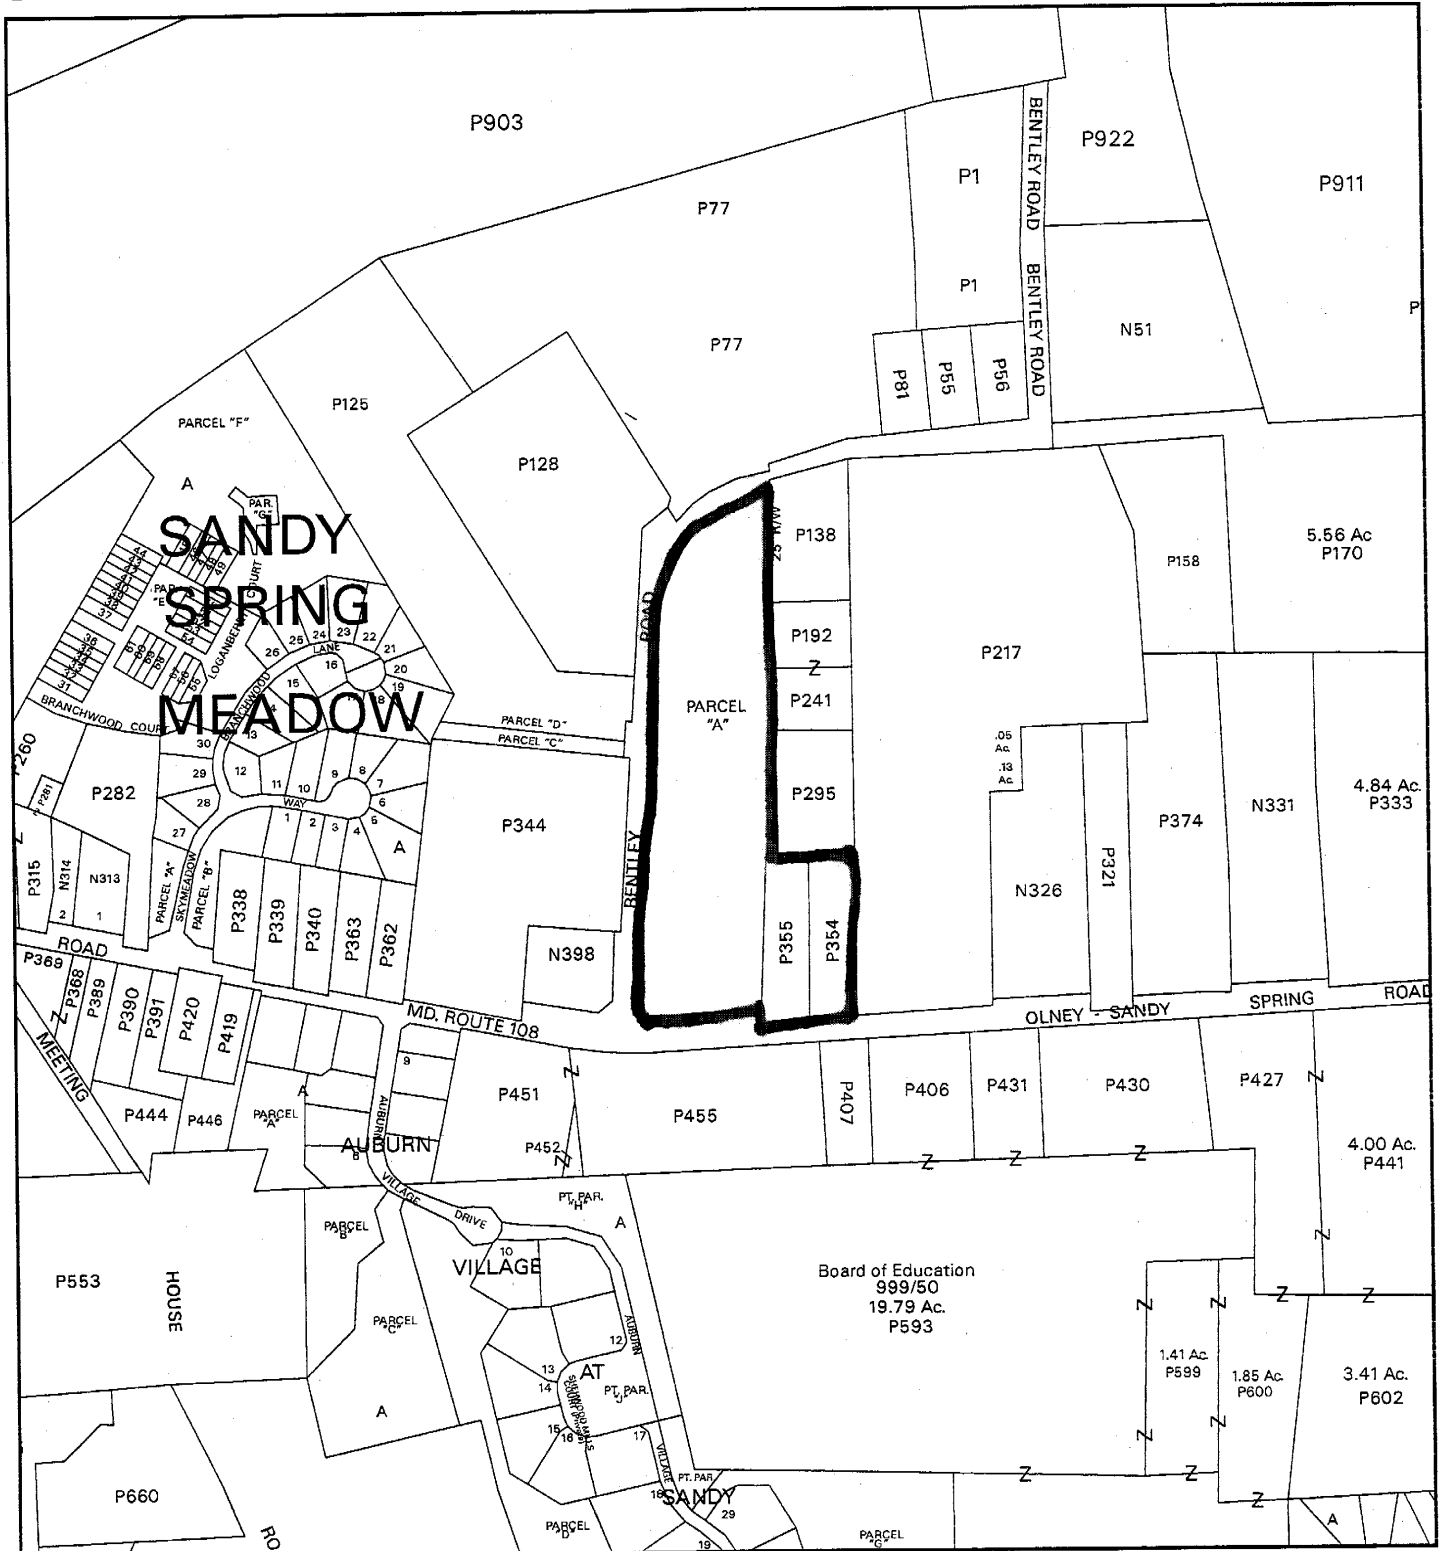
P903

P922

P911

P1

P1

P77

P77

BENTLEY ROAD

BENTLEY ROAD

N51

P81

P55

P56

P125

PARCEL "F"

P128

A

PAR. "G"

SANDY SPRING MEADOW

25' R/W

P138

5.56 Ac P170

P158

P192

Z

P217

P241

ROAD

PARCEL "A"

BENTLEY

LOGANBERRY COURT

LANE

BRANCHWOOD

BRANCHWOOD COURT

PARCEL "D"

PARCEL "C"

P260

P281

P282

WAY

P344

P295

.05 Ac.

.13 Ac.

P374

N331

4.84 Ac. P333

P321

N326

A

P315

N314

N313

PARCEL "A"

SKYMEADOW

PARCEL "B"

P338

P339

P340

P363

P362

P355

P354

N398

ROAD

P369

P368

P389

P390

P391

P420

P419

MD. ROUTE 108

OLNEY - SANDY SPRING ROAD

MEETING

P444

P446

PARCEL "A"

A

AUBURN

AUBURN

P451

P452

P455

P407

P406

P431

P430

P427

4.00 Ac. P441

Z

Z

Z

VILLAGE

DRIVE

PT. PAR. "H"

A

PARCEL "B"

P553

HOUSE

VILLAGE

10

Board of Education 999/50 19.79 Ac. P593

PARCEL "C"

AUBURN

12

13

AT

14

PT. PAR. "J"

15

16

17

VILLAGE

A

1.41 Ac. P599

1.85 Ac. P600

3.41 Ac. P602

P660

RO

PT. PAR.

18

SANDY

29

PARCEL "D"

19

PARCEL "G"

A

Z

Z

Z